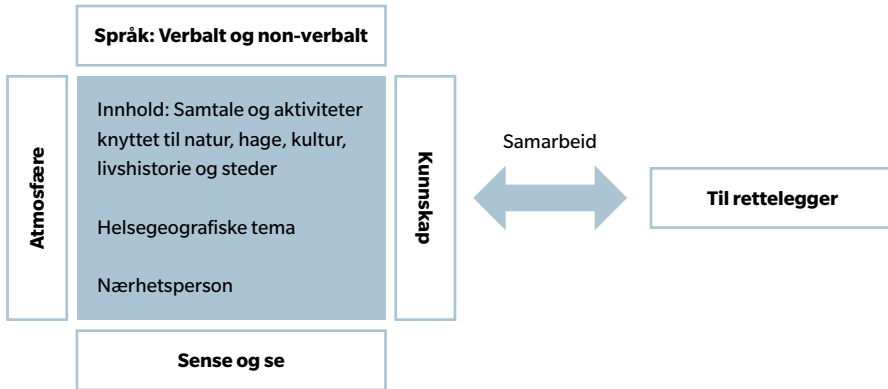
Språk: Verbalt og non-verbalt

Atmosfære

Innhold: Samtale og aktiviteter knyttet til natur, hage, kultur, livshistorie og steder

Helsegeografiske tema

Nærhetsperson

Kunnskap

Samarbeid

Til rettelegger

Sense og se